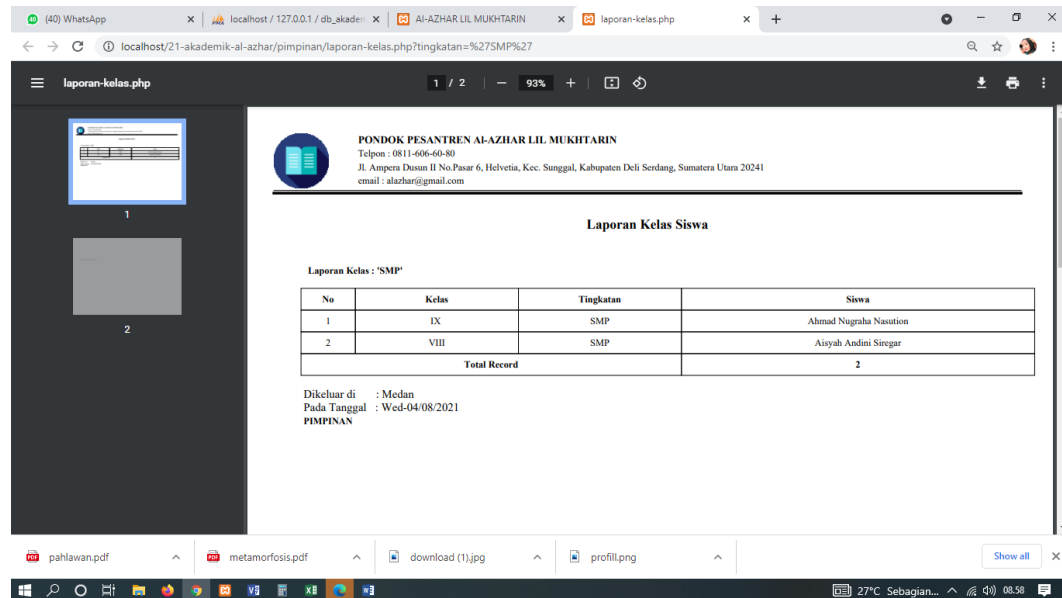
(40) WhatsApp
localhost / 127.0.0.1 / db_akadem
AI-AZHAR LIL MUKHTARIN
laporan-kelas.php
localhost/21-akademik-al-azhar/pimpinan/laporan-kelas.php?tingkatan=%27SMP%27

laporan-kelas.php
1 / 2
93%

1
2

PONDOK PESANTREN AI-AZHAR LIL MUKHTARIN
Telpon : 0811-606-60-80
Jl. Ampera Dusun II No.Pasar 6, Helvetia, Kec. Sunggal, Kabupaten Deli Serdang, Sumatera Utara 20241
email : alazhar@gmail.com

Laporan Kelas Siswa

Laporan Kelas : 'SMP'

| No | Kelas | Tingkatan | Siswa |
|---|---|---|---|
| 1 | IX | SMP | Ahmad Nugraha Nasution |
| 2 | VIII | SMP | Aisyah Andini Siregar |
| Total Record | | | 2 |

Dikeluar di : Medan
Pada Tanggal : Wed-04/08/2021
PIMPINAN

pahlawan.pdf
metamorfosis.pdf
download (1).jpg
profill.png
Show all

27°C Sebagian...
08.58